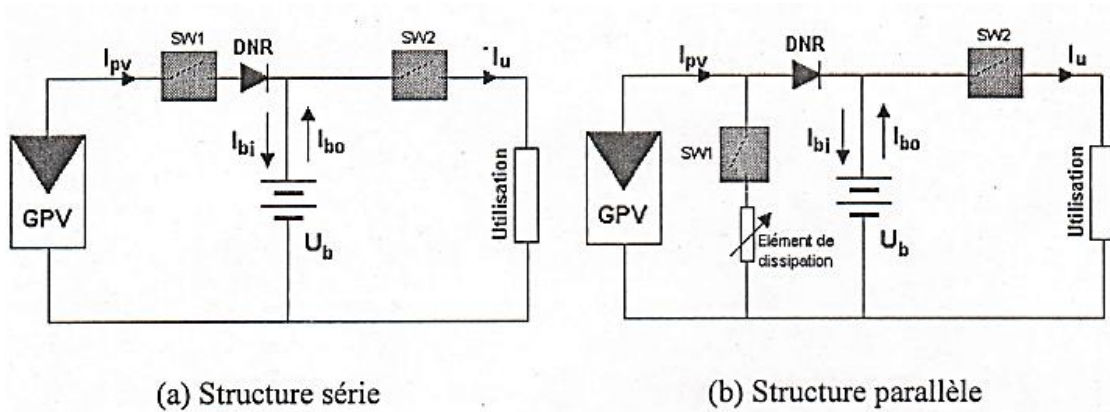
$I_{pv}$ SW1 DNR SW2 $I_u$

$I_{bi}$ $I_{bo}$

GPV

$U_b$

Utilisation

(a) Structure série

$I_{pv}$ DNR SW2 $I_u$

SW1

$I_{bi}$ $I_{bo}$

GPV

Elément de dissipation

$U_b$

Utilisation

(b) Structure parallèle